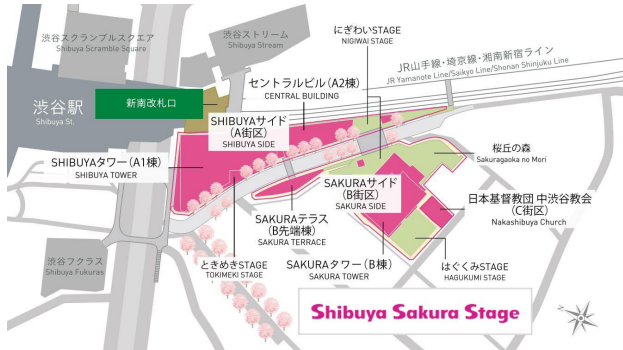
渋谷スクランブルスクエア
Shibuya Scramble Square

渋谷ストリーム
Shibuya Stream

にぎわいSTAGE
NIGIWAI STAGE

JR山手線・埼京線・湘南新宿ライン
JR Yamanote Line/Saikyo Line/Shonan Shinjuku Line

渋谷駅
Shibuya St.

新南改札口

セントラルビル(A2棟)
CENTRAL BUILDING

SHIBUYAサイド
(A街区)
SHIBUYA SIDE

桜丘の森
Sakuragaoka no Mori

SHIBUYAタワー(A1棟)
SHIBUYA TOWER

SAKURAサイド
(B街区)
SAKURA SIDE

日本基督教団 中渋谷教会
(C街区)
Nakashibuya Church

SAKURAテラス
(B先端棟)
SAKURA TERRACE

渋谷フクラス
Shibuya Fukuras

ときめきSTAGE
TOKIMEKI STAGE

SAKURAタワー(B棟)
SAKURA TOWER

はぐくみSTAGE
HAGUKUMI STAGE

Shibuya Sakura Stage

N